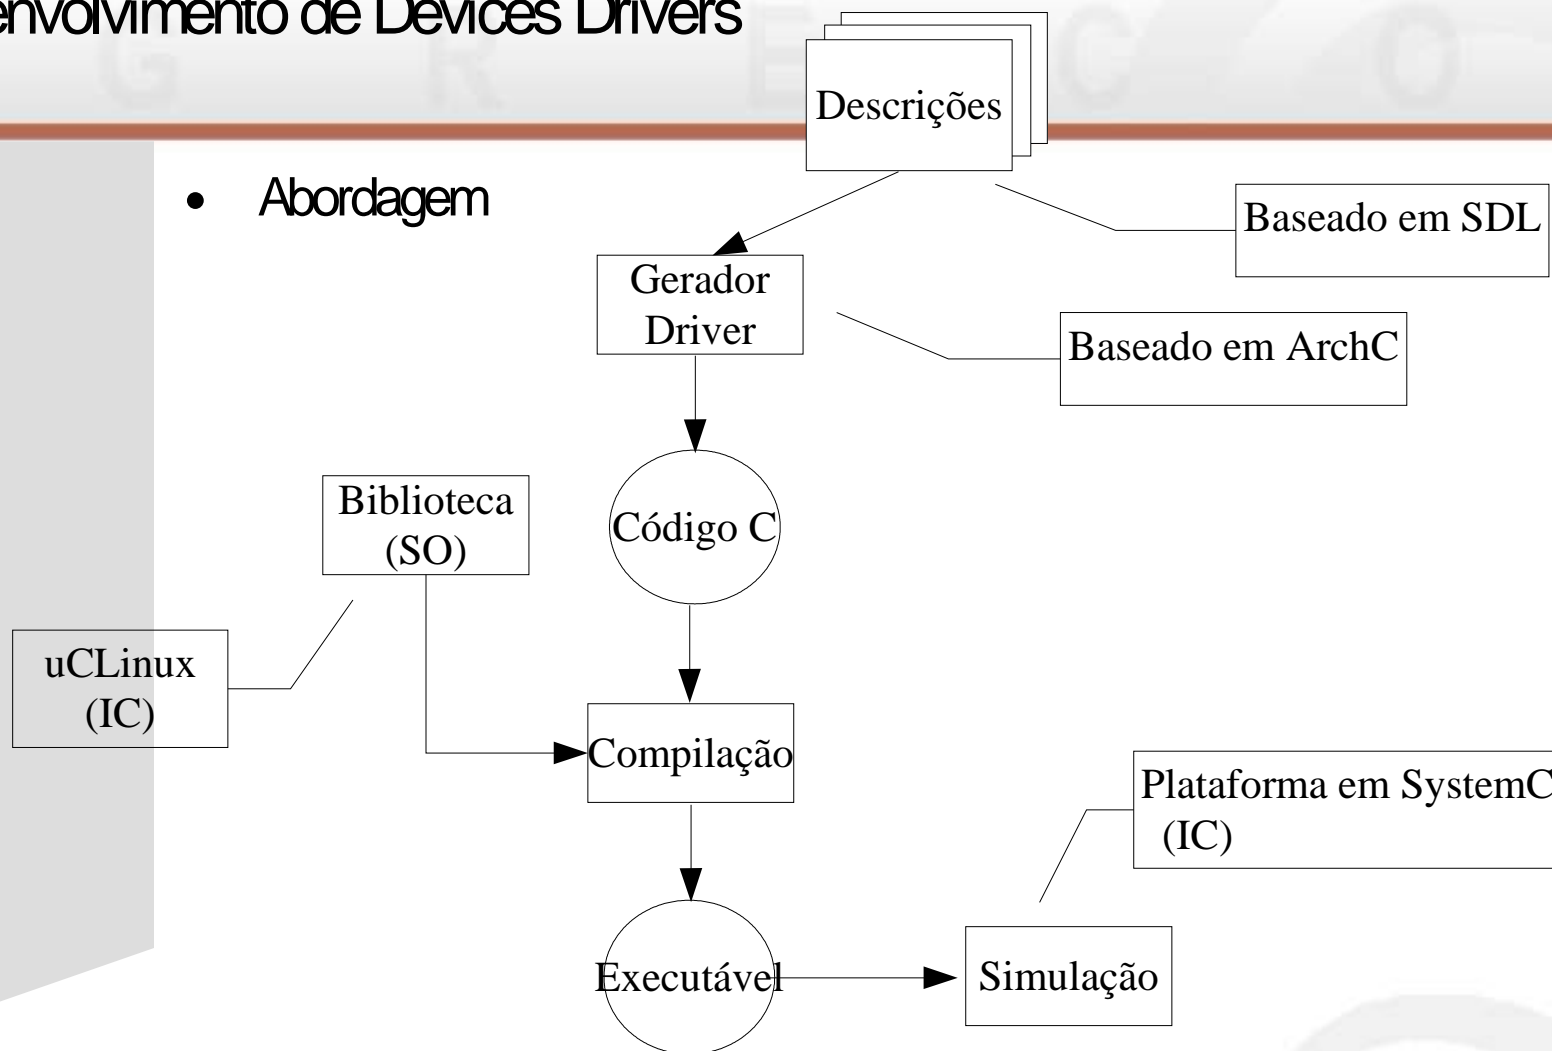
envolvimento de Devices Drivers

• Abordagem

Descrições

Baseado em SDL

Gerador Driver

Baseado em ArchC

Biblioteca (SO)

Código C

uCLinux (IC)

Compilação

Plataforma em SystemC (IC)

Executável

Simulação